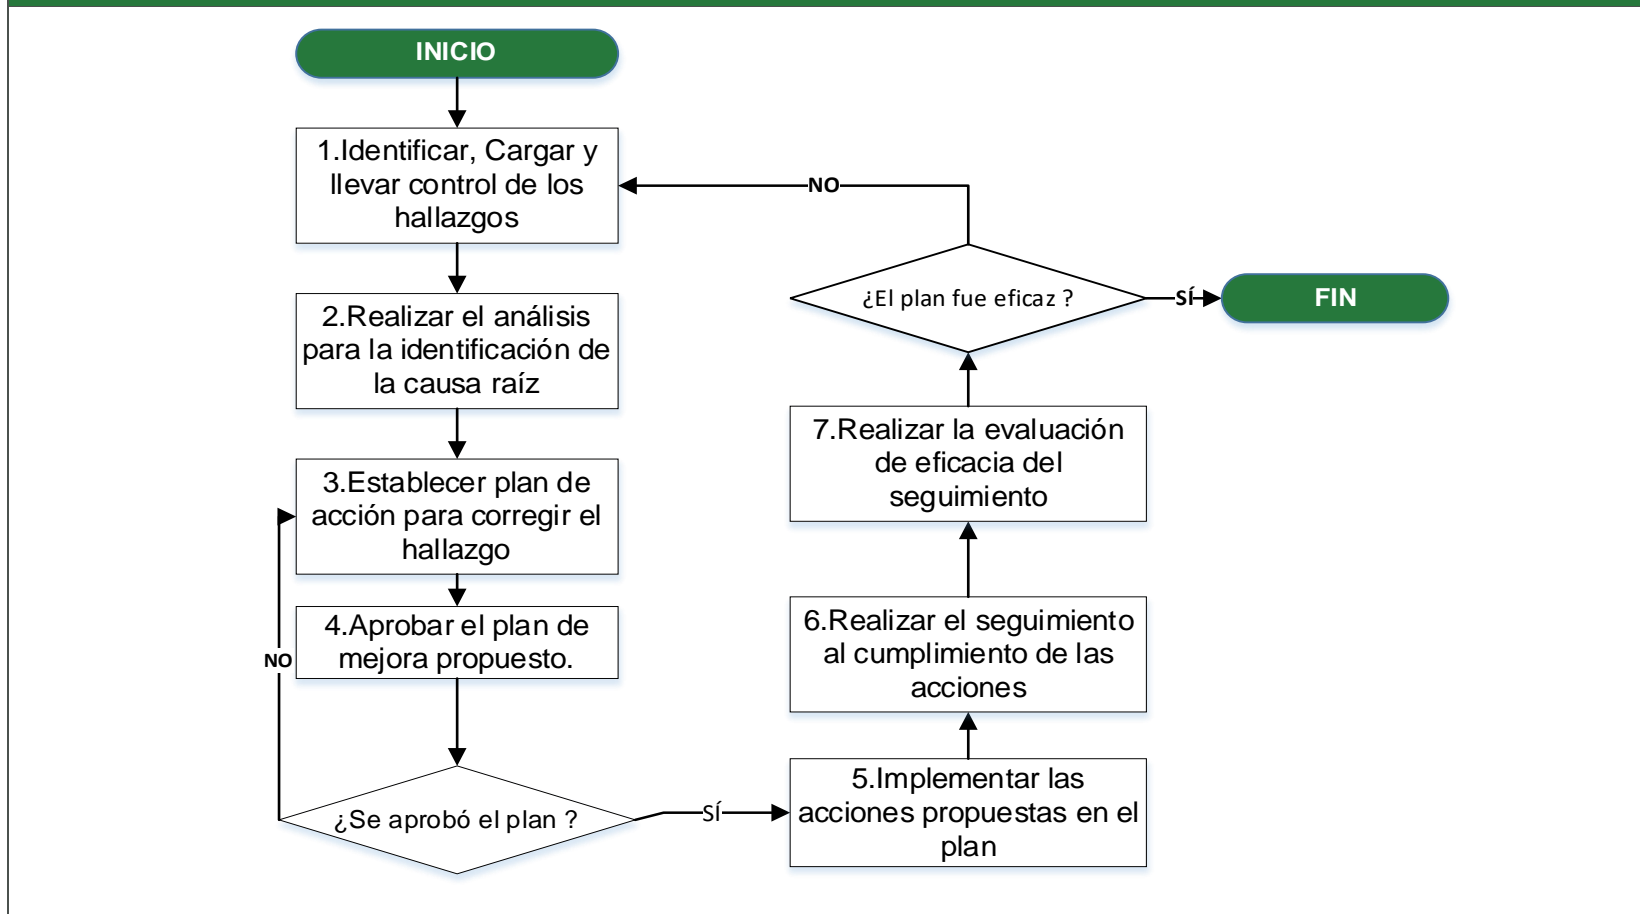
INICIO

1.Identificar, Cargar y llevar control de los hallazgos

NO

2.Realizar el análisis para la identificación de la causa raíz

¿El plan fue eficaz ?

SÍ

FIN

7.Realizar la evaluación de eficacia del seguimiento

3.Establecer plan de acción para corregir el hallazgo

4.Aprobar el plan de mejora propuesto.

NO

6.Realizar el seguimiento al cumplimiento de las acciones

¿Se aprobó el plan ?

SÍ

5.Implementar las acciones propuestas en el plan